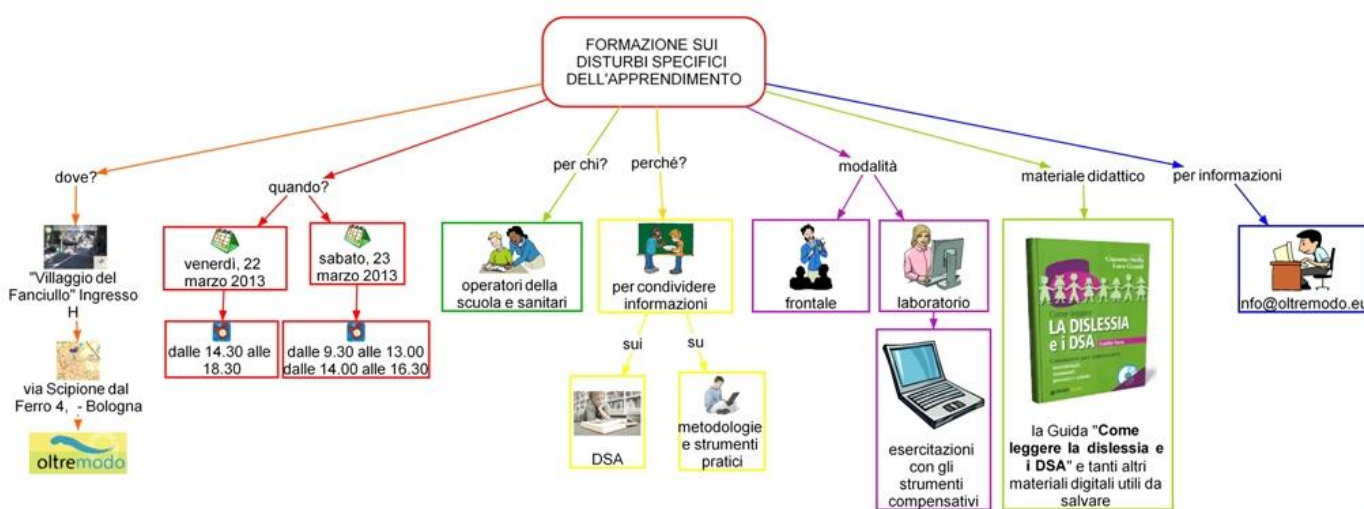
FORMAZIONE SUI DISTURBI SPECIFICI DELL'APPRENDIMENTO

dove?

"Villaggio del Fanciullo" Ingresso H

via Scipione dal Ferro 4, - Bologna

oltremodo

quando?

venerdì, 22 marzo 2013

dalle 14.30 alle 18.30

sabato, 23 marzo 2013

dalle 9.30 alle 13.00 dalle 14.00 alle 16.30

per chi?

operatori della scuola e sanitari

perché?

per condividere informazioni

sui

DSA

su

metodologie e strumenti pratici

modalità

frontale

laboratorio

esercitazioni con gli strumenti compensativi

materiale didattico

LA DISLESSIA e i DSA

la Guida "Come leggere la dislessia e i DSA" e tanti altri materiali digitali utili da salvare

per informazioni

nfo@oltremodo.eu